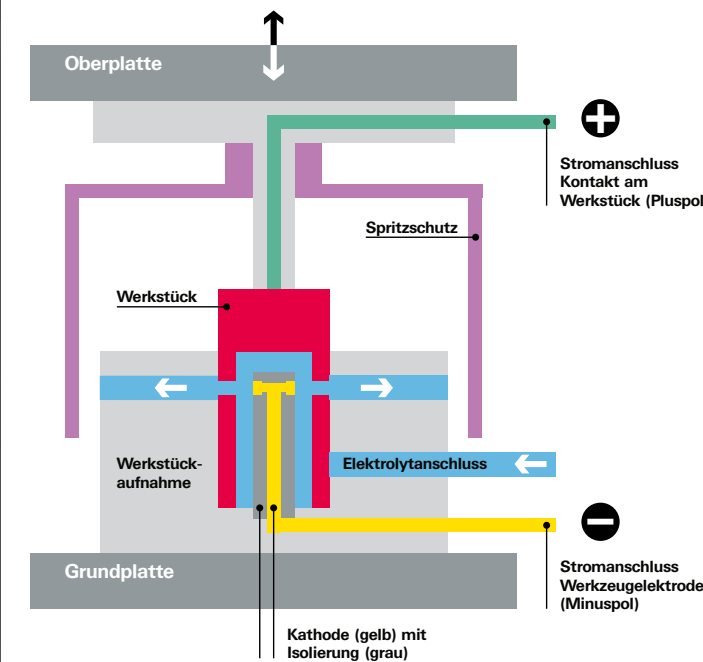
Oberplatte

Stromanschluss Kontakt am Werkstück (Pluspol

Spritzschutz

Werkstück

Werkstückaufnahme

Elektrolytanschluss

Grundplatte

Stromanschluss Werkzeugelektrode (Minuspol)

Kathode (gelb) mit Isolierung (grau)